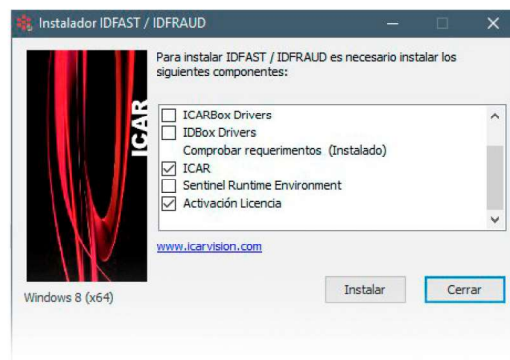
Instalador IDFAST / IDFRAUD

Para instalar IDFAST / IDFRAUD es necesario instalar los siguientes componentes:

ICAR

ICARBox Drivers
IDBox Drivers
Comprobar requerimentos (Instalado)
ICAR
Sentinel Runtime Environment
Activación Licencia

www.icarvision.com

Windows 8 (x64)

Instalar
Cerrar